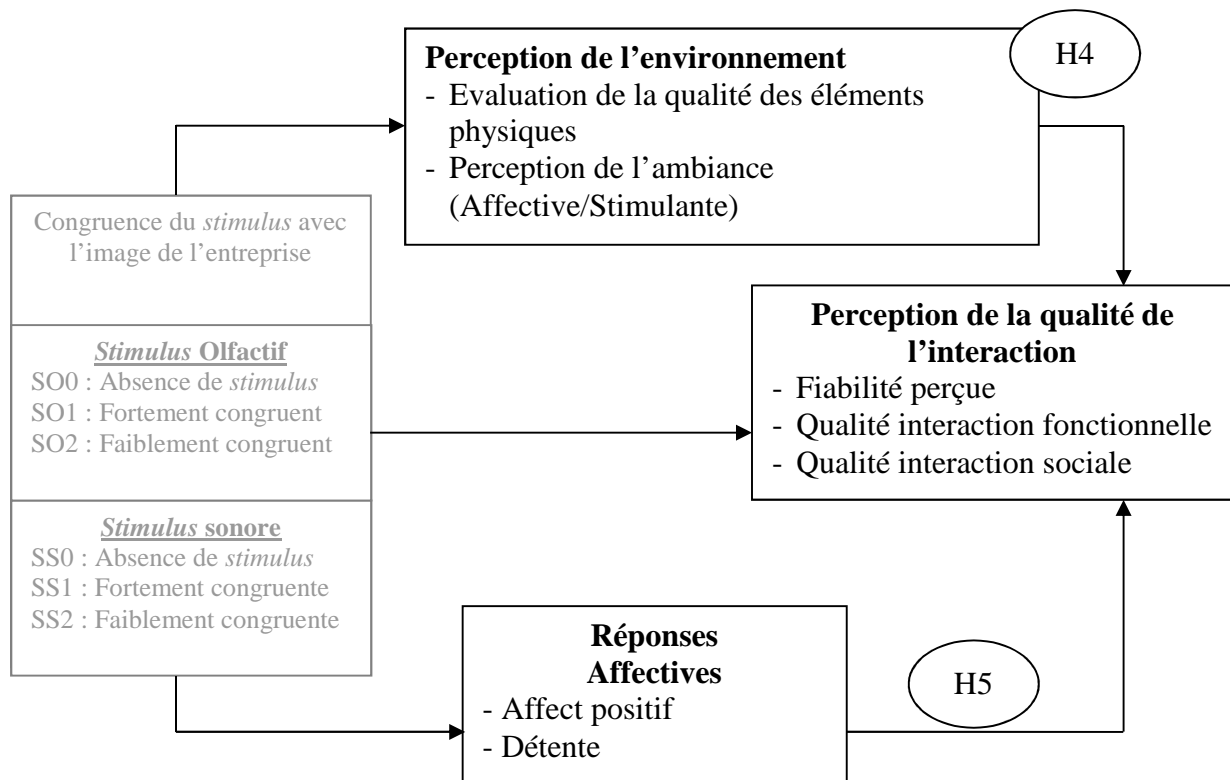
Perception de l'environnement
- Evaluation de la qualité des éléments physiques
- Perception de l'ambiance (Affective/Stimulante)

H4

Congruence du *stimulus* avec l'image de l'entreprise

*Stimulus* Olfactif
SO0 : Absence de *stimulus*
SO1 : Fortement congruent
SO2 : Faiblement congruent

*Stimulus* sonore
SS0 : Absence de *stimulus*
SS1 : Fortement congruente
SS2 : Faiblement congruente

Perception de la qualité de l'interaction
- Fiabilité perçue
- Qualité interaction fonctionnelle
- Qualité interaction sociale

Réponses Affectives
- Affect positif
- Détente

H5